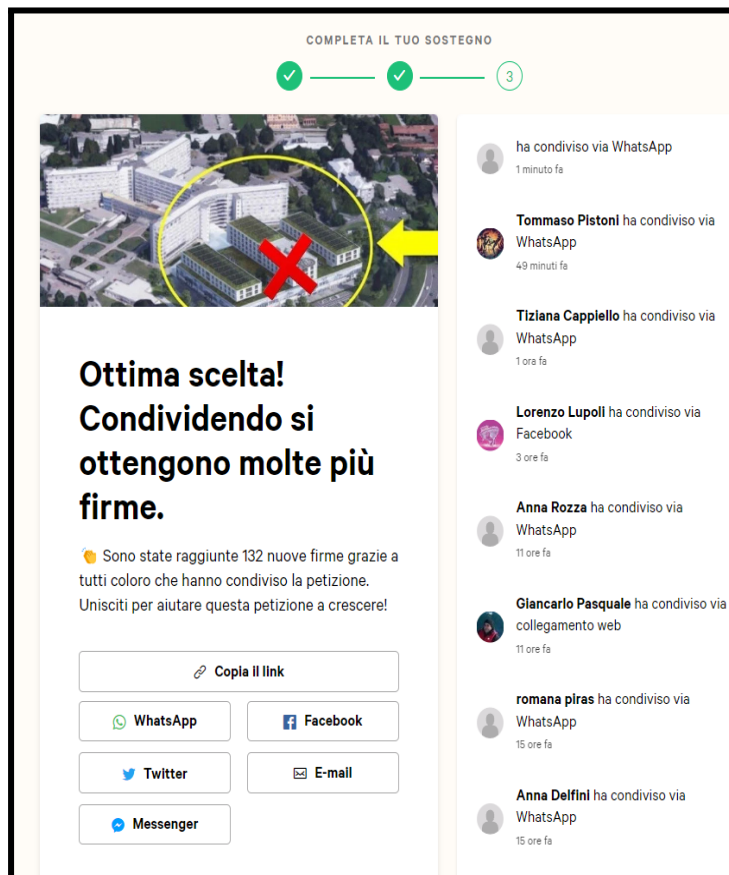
COMPLETA IL TUO SOSTEGNO

3

Ottima scelta! Condividendo si ottengono molte più firme.

👏 Sono state raggiunte 132 nuove firme grazie a tutti coloro che hanno condiviso la petizione. Unisciti per aiutare questa petizione a crescere!

Copia il link

WhatsApp

Facebook

Twitter

E-mail

Messenger

ha condiviso via WhatsApp
1 minuto fa

Tommaso Pistoni ha condiviso via WhatsApp
49 minuti fa

Tiziana Cappiello ha condiviso via WhatsApp
1 ora fa

Lorenzo Lupoli ha condiviso via Facebook
3 ore fa

Anna Rozza ha condiviso via WhatsApp
11 ore fa

Giancarlo Pasquale ha condiviso via collegamento web
11 ore fa

romana piras ha condiviso via WhatsApp
15 ore fa

Anna Delfini ha condiviso via WhatsApp
15 ore fa